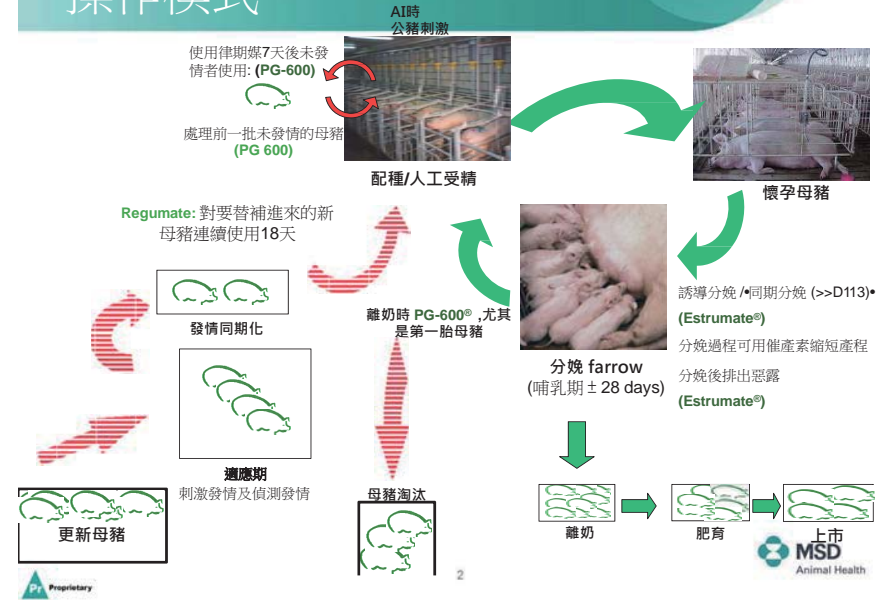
操作模式

AI時
公豬刺激

使用律期媒7天後未發情者使用: (PG-600)

處理前一批未發情的母豬 (PG 600)

配種/人工受精

懷孕母豬

Regumate: 對要替補進來的新母豬連續使用18天

發情同期化

離奶時 PG-600® ,尤其是第一胎母豬

分娩 farrow
(哺乳期 ± 28 days)

誘導分娩 /•同期分娩 (>>D113)•
(Estrumate®)
分娩過程可用催產素縮短產程
分娩後排出惡露
(Estrumate®)

適應期
刺激發情及偵測發情

母豬淘汰

更新母豬

離奶

肥育

上市

MSD
Animal Health

Proprietary

2